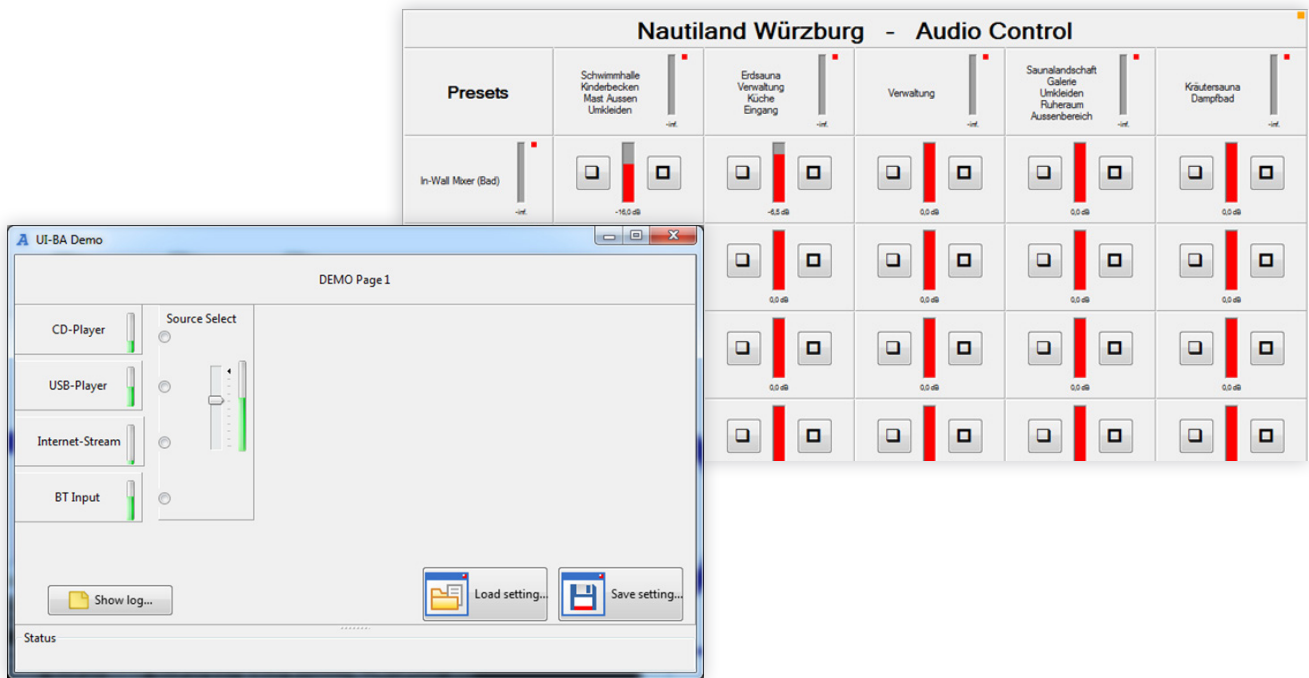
Nautiland Würzburg - Audio Control

Presets

Schwimmhalle
Kinderbecken
Mast Aussen
Umkleiden
-inf.

Erdsauna
Verwaltung
Küche
Eingang
-inf.

Verwaltung
-inf.

Saunalandschaft
Galerie
Umkleiden
Ruheraum
Aussenbereich
-inf.

Kräutersauna
Dampfbad
-inf.

In-Wall Mixer (Bad)
-inf.

-16,0 dB
-6,5 dB
0,0 dB
0,0 dB
0,0 dB

0,0 dB
0,0 dB
0,0 dB
0,0 dB

0,0 dB
0,0 dB
0,0 dB
0,0 dB

UI-BA Demo

DEMO Page 1

CD-Player
USB-Player
Internet-Stream
BT Input

Source Select

Show log...

Load setting...

Save setting...

Status